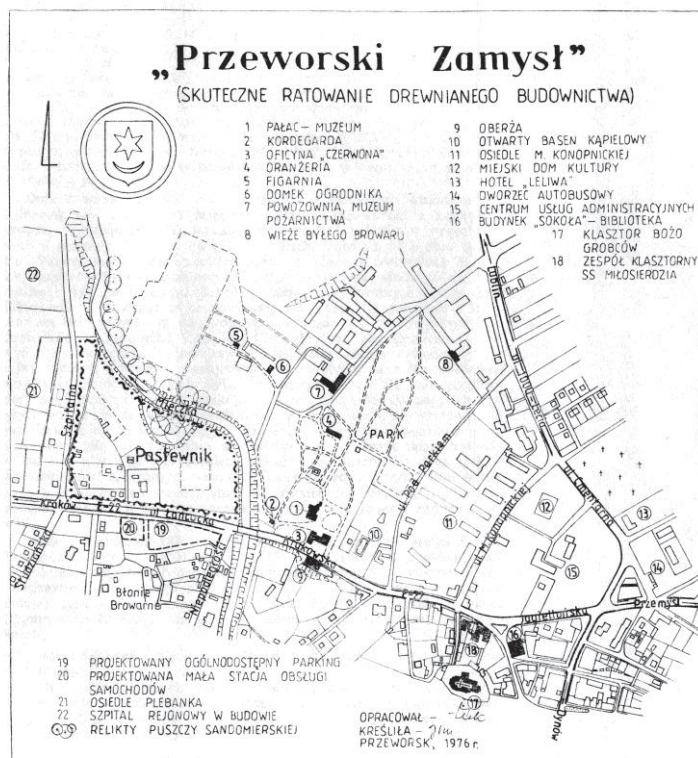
„Przeworski Zamysł"
(SKUTECZNE RATOWANIE DREWNIANEGO BUDOWNICTWA)

1 PAŁAC – MUZEUM
2 KORDEGARDA
3 OFICYNA „CZERWONA"
4 ORANŻERIA
5 FIGARNIA
6 DOMEK OGRODNIKA
7 POWOZOWNIA, MUZEUM POŻARNICTWA
8 WIEŻE BYŁEGO BROWARU
9 OBERŻA
10 OTWARTY BASEN KĄPIELOWY
11 OSIEDLE M. KONOPNICKIEJ
12 MIEJSKI DOM KULTURY
13 HOTEL „LELIWA"
14 DWORZEC AUTOBUSOWY
15 CENTRUM USŁUG ADMINISTRACYJNYCH
16 BUDYNEK „SOKOŁA" – BIBLIOTEKA
17 KLASZTOR BOŻO GROBCÓW
18 ZESPÓŁ KLASZTORNY SS MIŁOSIERDZIA

22
21
Szpitalna
Mickiewicza
5
6
7
8
4
PARK
ul. Pod Parkiem
Pastewnik
Kraków
E 22
Łańcucka
20
19
2
1
3
9
10
11
ul. Konopnickiej
12
ul. Cmentarna
13
14
15
16
18
17
Studzianka
Błonie Browarne
Jagiellońska
Przemyśl
Łańcut
Kościuszki

19 PROJEKTOWANY OGÓLNODOSTĘPNY PARKING
20 PROJEKTOWANA MAŁA STACJA OBSŁUGI SAMOCHODÓW
21 OSIEDLE PLEBANKA
22 SZPITAL REJONOWY W BUDOWIE
RELIKTY PUSZCZY SANDOMIERSKIEJ

OPRACOWAŁ – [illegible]
KREŚLIŁA – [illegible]
PRZEWORSK, 1976 r.